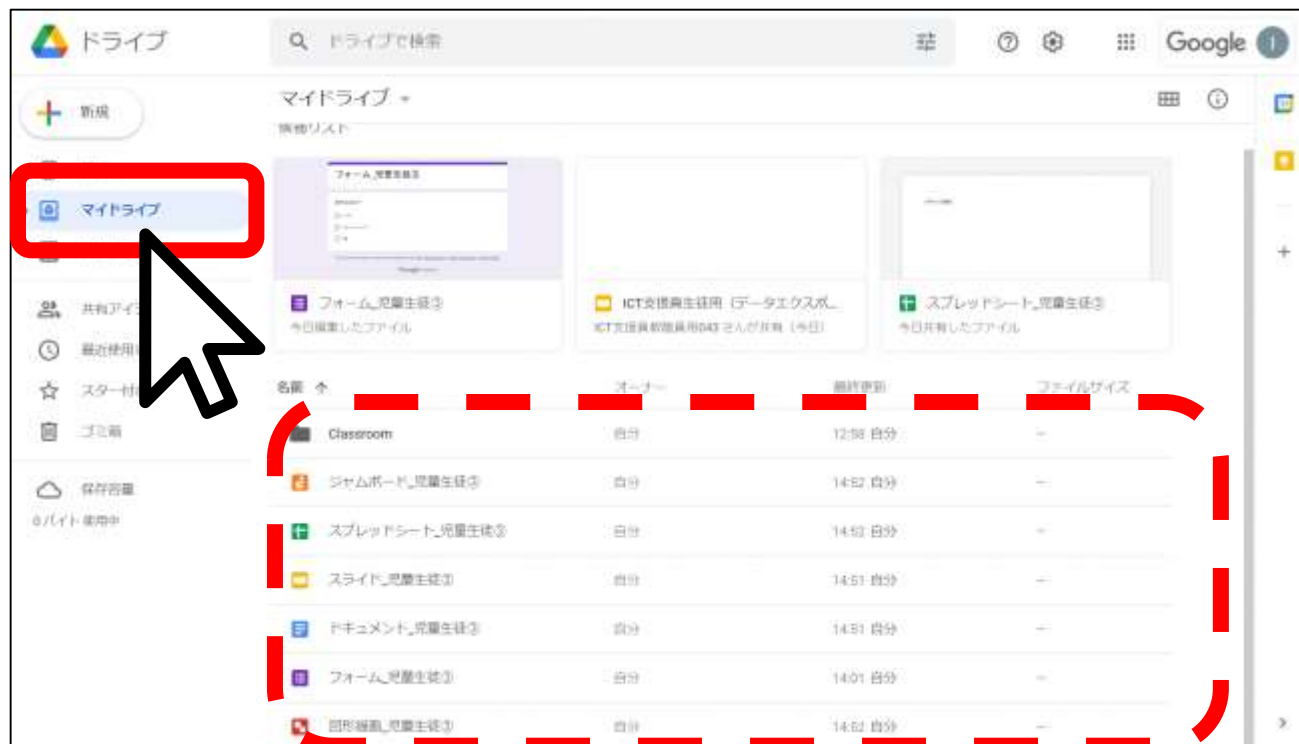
ドライブ

ドライブで検索

Google

新規

マイドライブ

共有アイテム

最近使用したアイテム

スター付き

ゴミ箱

保存容量

0バイト 使用中

マイドライブ

候補リスト

フォーム_児童生徒③

フォーム_児童生徒③
今日編集したファイル

ICT支援員生徒用（データエクスポ...
ICT支援員新職員用043 さんが共有（今日）

スプレッドシート_児童生徒③
今日共有したファイル

| 名前 ↑ | オーナー | 最終更新 | ファイルサイズ |
|---|---|---|---|
| Classroom | 自分 | 12:58 自分 | – |
| ジャムボード_児童生徒③ | 自分 | 14:52 自分 | – |
| スプレッドシート_児童生徒③ | 自分 | 14:52 自分 | – |
| スライド_児童生徒③ | 自分 | 14:51 自分 | – |
| ドキュメント_児童生徒③ | 自分 | 14:51 自分 | – |
| フォーム_児童生徒③ | 自分 | 14:01 自分 | – |
| 図形描画_児童生徒③ | 自分 | 14:52 自分 | – |